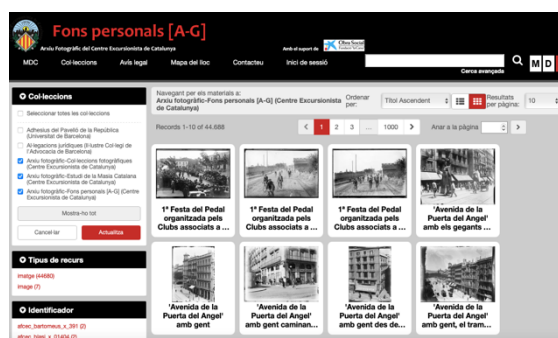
Fons personals [A-G]
Arxiu Fotogràfic del Centre Excursionista de Catalunya

Amb el suport de Obra Social Fundació "la Caixa"

MDC Col·leccions Avís legal Mapa del lloc Contacteu Inici de sessió

Cerca avançada

M D

Col·leccions

Seleccionar totes les col·leccions

Adhesius del Pavelló de la República (Universitat de Barcelona)

Al·legacions jurídiques (Il·lustre Col·legi de l'Advocacia de Barcelona)

Arxiu fotogràfic-Col·leccions fotogràfiques (Centre Excursionista de Catalunya)

Arxiu fotogràfic-Estudi de la Masia Catalana (Centre Excursionista de Catalunya)

Arxiu fotogràfic-Fons personals [A-G] (Centre Excursionista de Catalunya)

Mostra-ho tot

Cancel·lar Actualitza

Tipus de recurs

image (44680)

image (7)

Identificador

afcec_bartomeus_x_391 (2)

Navegant per els materials a:
Arxiu fotogràfic-Fons personals [A-G] (Centre Excursionista de Catalunya)

Ordenar per: Títol Ascendent

Resultats per pàgina: 10

Records 1-10 of 44.688

1 2 3 ... 1000

Anar a la pàgina

1ª Festa del Pedal organitzada pels Clubs associats a ...

1ª Festa del Pedal organitzada pels Clubs associats a ...

1ª Festa del Pedal organitzada pels Clubs associats a ...

'Avenida de la Puerta del Angel' amb els gegants ...

'Avenida de la Puerta del Angel' amb gent

'Avenida de la Puerta del Angel' amb gent caminan...

'Avenida de la Puerta del Angel' amb gent des de...

'Avenida de la Puerta del Angel' amb gent, el tram...